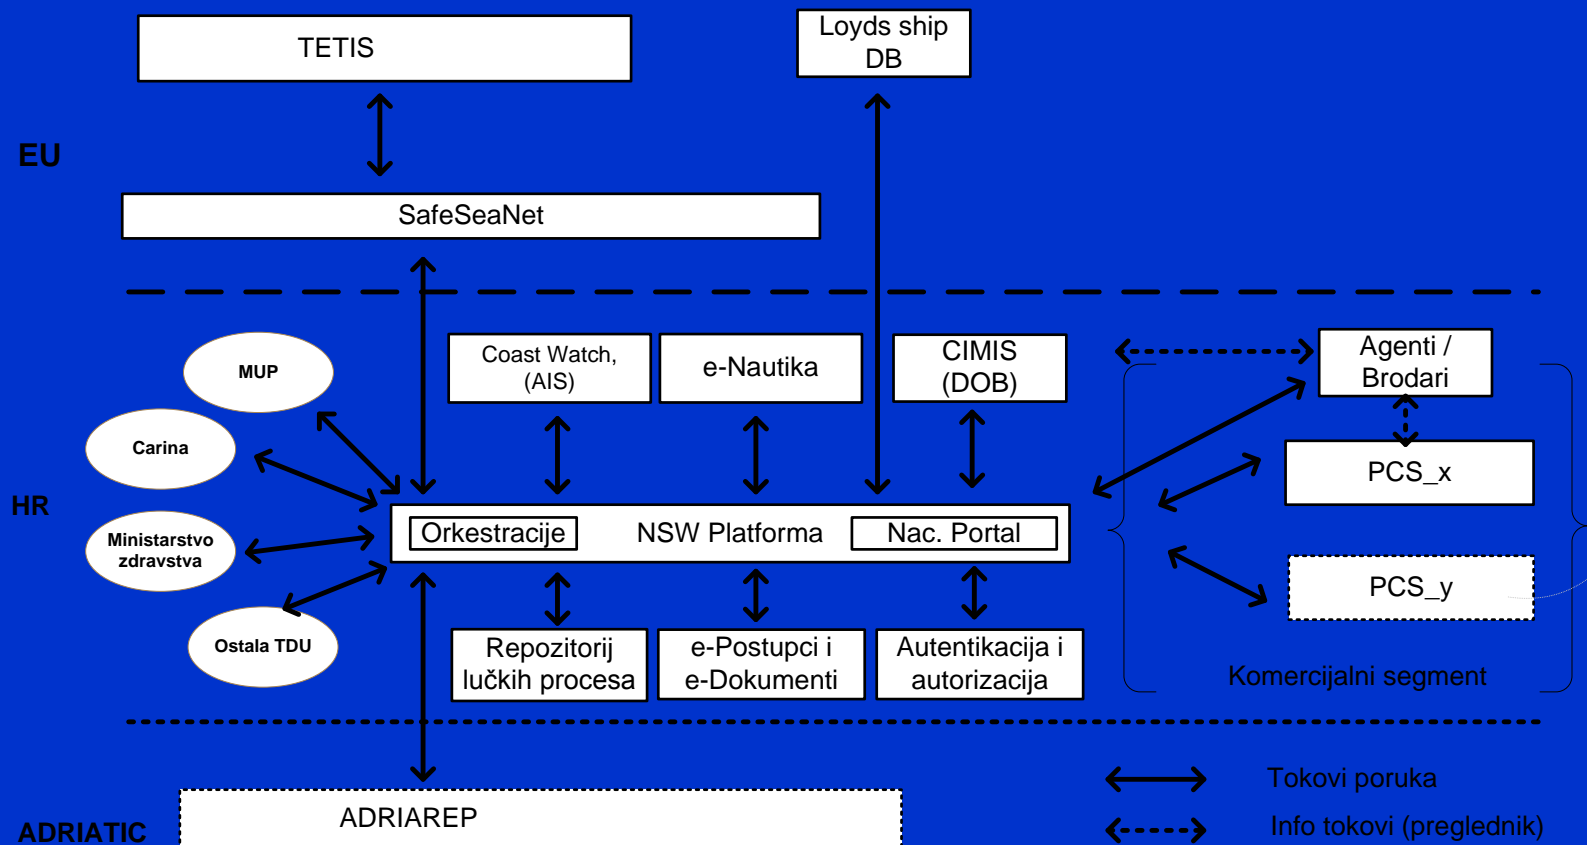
TETIS

Loyds ship DB

EU

SafeSeaNet

MUP

Carina

Ministarstvo zdravstva

Ostala TDU

HR

Coast Watch, (AIS)

e-Nautika

CIMIS (DOB)

Agenti / Brodari

PCS_x

PCS_y

Orkestracije

NSW Platforma

Nac. Portal

Repozitorij lučkih procesa

e-Postupci i e-Dokumenti

Autentikacija i autorizacija

Komercijalni segment

ADRIATIC

ADRIAREP

Tokovi poruka

Info tokovi (preglednik)